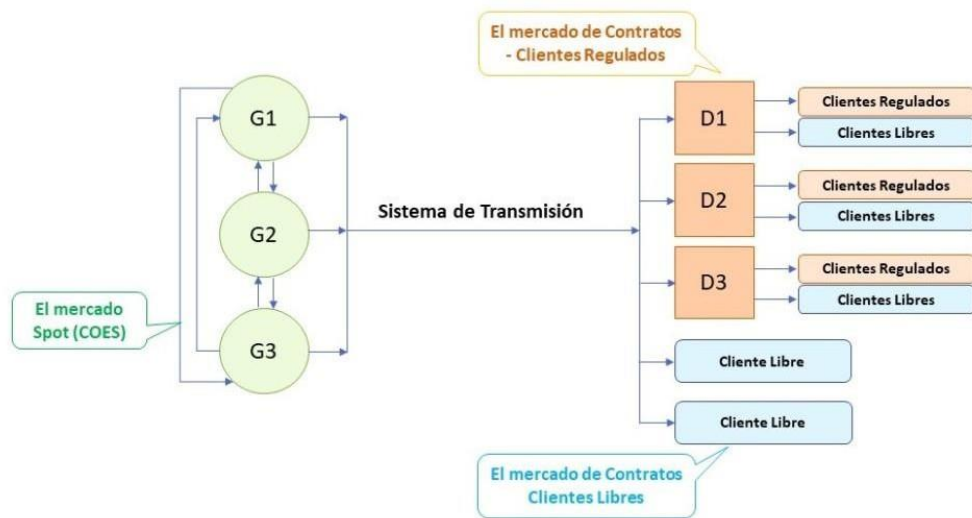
El mercado de Contratos
- Clientes Regulados

G1

G2

G3

El mercado Spot (COES)

Sistema de Transmisión

D1

Clientes Regulados

Clientes Libres

D2

Clientes Regulados

Clientes Libres

D3

Clientes Regulados

Clientes Libres

Cliente Libre

Cliente Libre

El mercado de Contratos
Clientes Libres